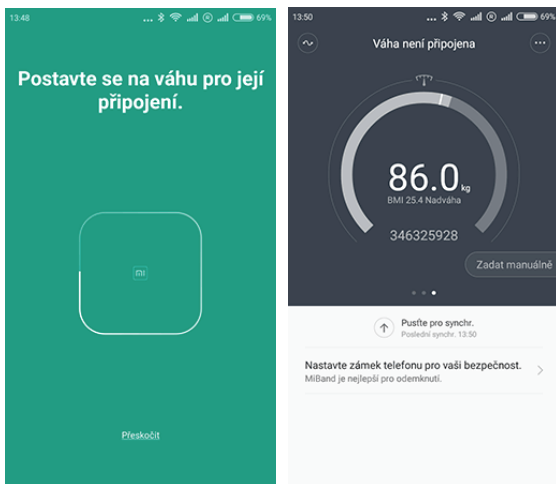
13:48 69%

Postavte se na váhu pro její připojení.

mi

Přeskočit

13:50 69%

Váha není připojena

86.0 kg

BMI 25.4 Nadváha

346325928

Zadat manuálně

Pusťte pro synchr.
Poslední synchr. 13:50

Nastavte zámek telefonu pro vaši bezpečnost.
MiBand je nejlepší pro odemknutí.